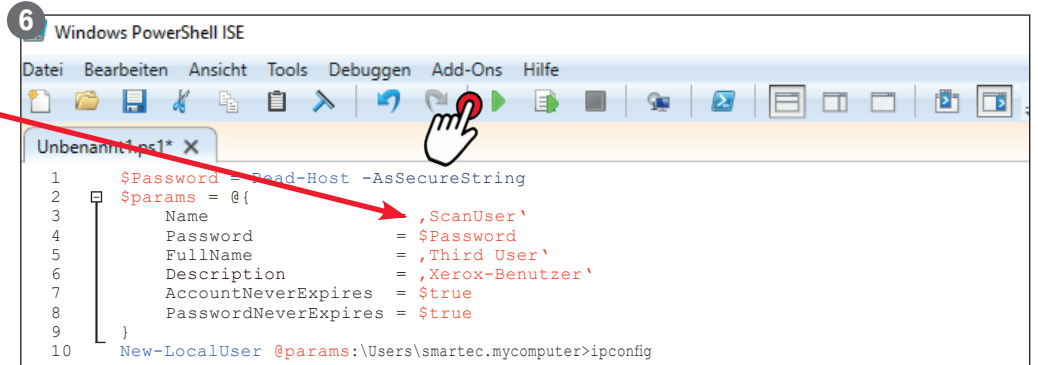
6

Windows PowerShell ISE

Datei Bearbeiten Ansicht Tools Debuggen Add-Ons Hilfe

Unbenannt1.ps1* ✕

1 $Password = Read-Host -AsSecureString
2 $params = @{
3 Name = ‚ScanUser‘
4 Password = $Password
5 FullName = ‚Third User‘
6 Description = ‚Xerox-Benutzer‘
7 AccountNeverExpires = $true
8 PasswordNeverExpires = $true
9 }
10 New-LocalUser @params:\Users\smartec.mycomputer>ipconfig